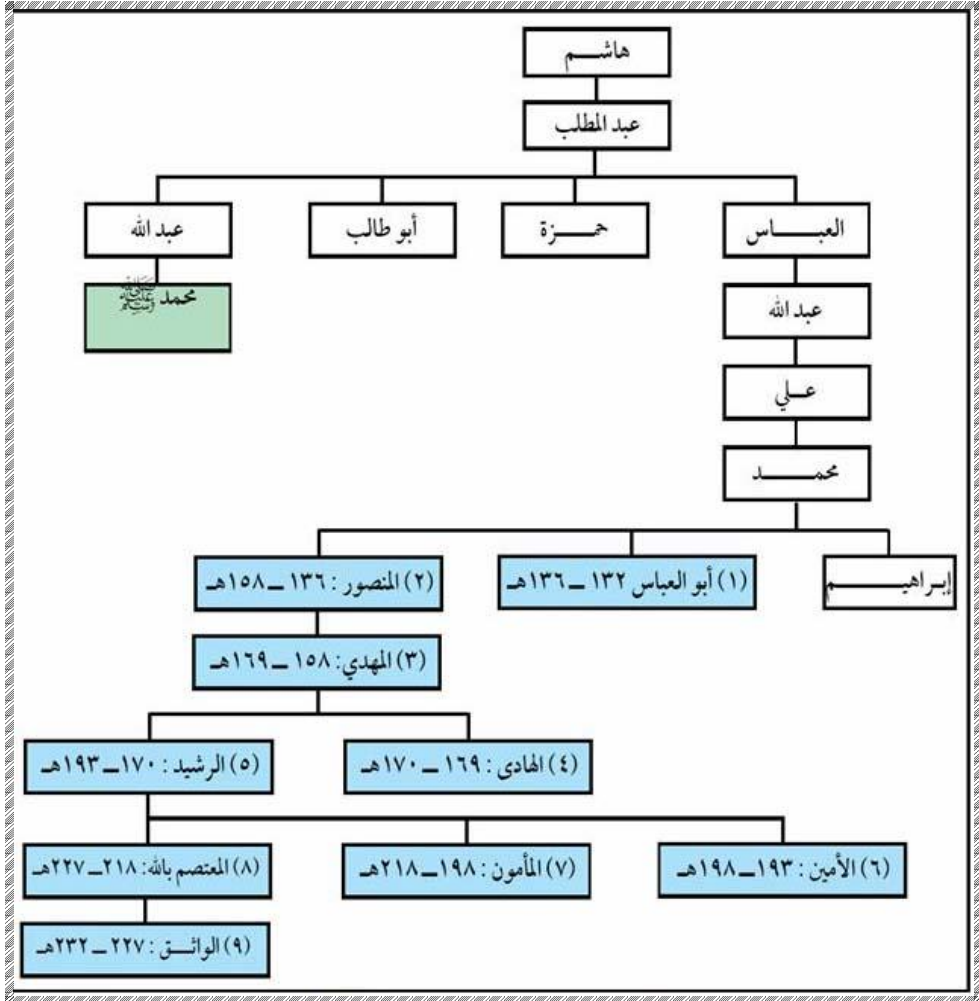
هاشم

عبد المطلب

العباس

حمزة

أبو طالب

عبد الله

محمد ﷺ

عبد الله

علي

محمد

إبراهيم

(١) أبو العباس ١٣٢ ـ ١٣٦هـ

(٢) المنصور : ١٣٦ ـ ١٥٨هـ

(٣) المهدي : ١٥٨ ـ ١٦٩هـ

(٤) الهادي : ١٦٩ ـ ١٧٠هـ

(٥) الرشيد : ١٧٠ ـ ١٩٣هـ

(٦) الأمين : ١٩٣ ـ ١٩٨هـ

(٧) المأمون : ١٩٨ ـ ٢١٨هـ

(٨) المعتصم بالله : ٢١٨ ـ ٢٢٧هـ

(٩) الواثق : ٢٢٧ ـ ٢٣٢هـ